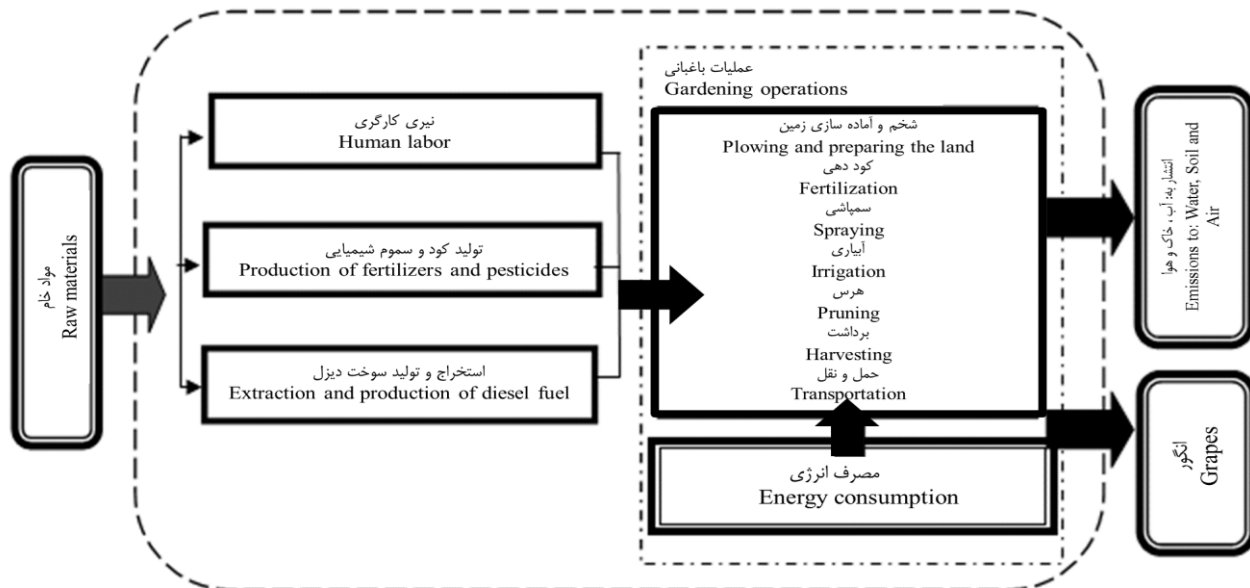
مواد خام
Raw materials

نیری کارگری
Human labor

تولید کود و سموم شیمیایی
Production of fertilizers and pesticides

استخراج و تولید سوخت دیزل
Extraction and production of diesel fuel

عملیات باغبانی
Gardening operations

شخم و آماده سازی زمین
Plowing and preparing the land
کود دهی
Fertilization
سمپاشی
Spraying
آبیاری
Irrigation
هرس
Pruning
برداشت
Harvesting
حمل و نقل
Transportation

مصرف انرژی
Energy consumption

انتشار به: آب، خاک و هوا
Emissions to: Water, Soil and Air

انگور
Grapes